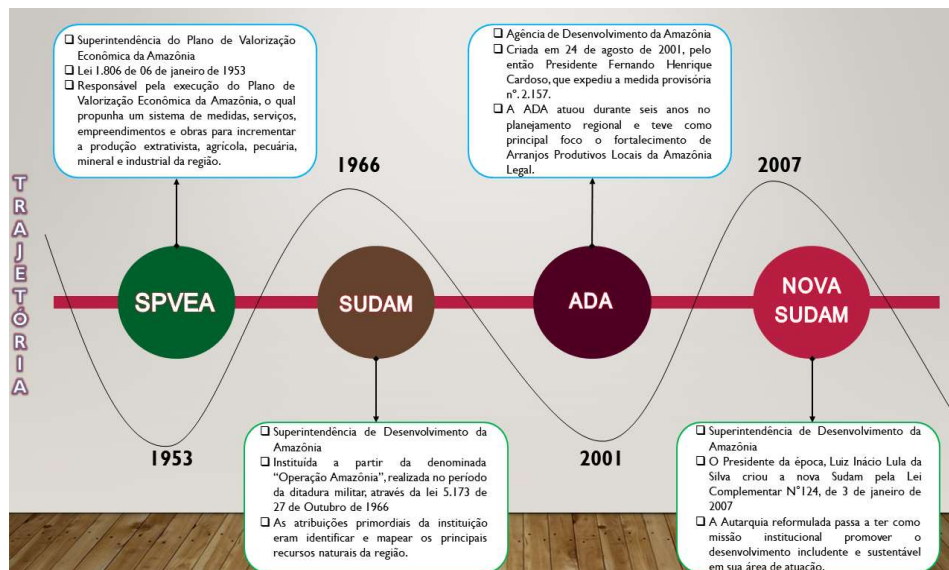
TRAJETÓRIA

❑ Superintendência do Plano de Valorização Econômica da Amazônia
❑ Lei 1.806 de 06 de janeiro de 1953
❑ Responsável pela execução do Plano de Valorização Econômica da Amazônia, o qual propunha um sistema de medidas, serviços, empreendimentos e obras para incrementar a produção extrativista, agrícola, pecuária, mineral e industrial da região.

SPVEA

1953

1966

SUDAM

❑ Superintendência de Desenvolvimento da Amazônia
❑ Instituída a partir da denominada "Operação Amazônia", realizada no período da ditadura militar, através da lei 5.173 de 27 de Outubro de 1966
❑ As atribuições primordiais da instituição eram identificar e mapear os principais recursos naturais da região.

❑ Agência de Desenvolvimento da Amazônia
❑ Criada em 24 de agosto de 2001, pelo então Presidente Fernando Henrique Cardoso, que expediu a medida provisória nº. 2.157.
❑ A ADA atuou durante seis anos no planejamento regional e teve como principal foco o fortalecimento de Arranjos Produtivos Locais da Amazônia Legal.

ADA

2001

2007

NOVA SUDAM

❑ Superintendência de Desenvolvimento da Amazônia
❑ O Presidente da época, Luiz Inácio Lula da Silva criou a nova Sudam pela Lei Complementar N°124, de 3 de janeiro de 2007
❑ A Autarquia reformulada passa a ter como missão institucional promover o desenvolvimento includente e sustentável em sua área de atuação.